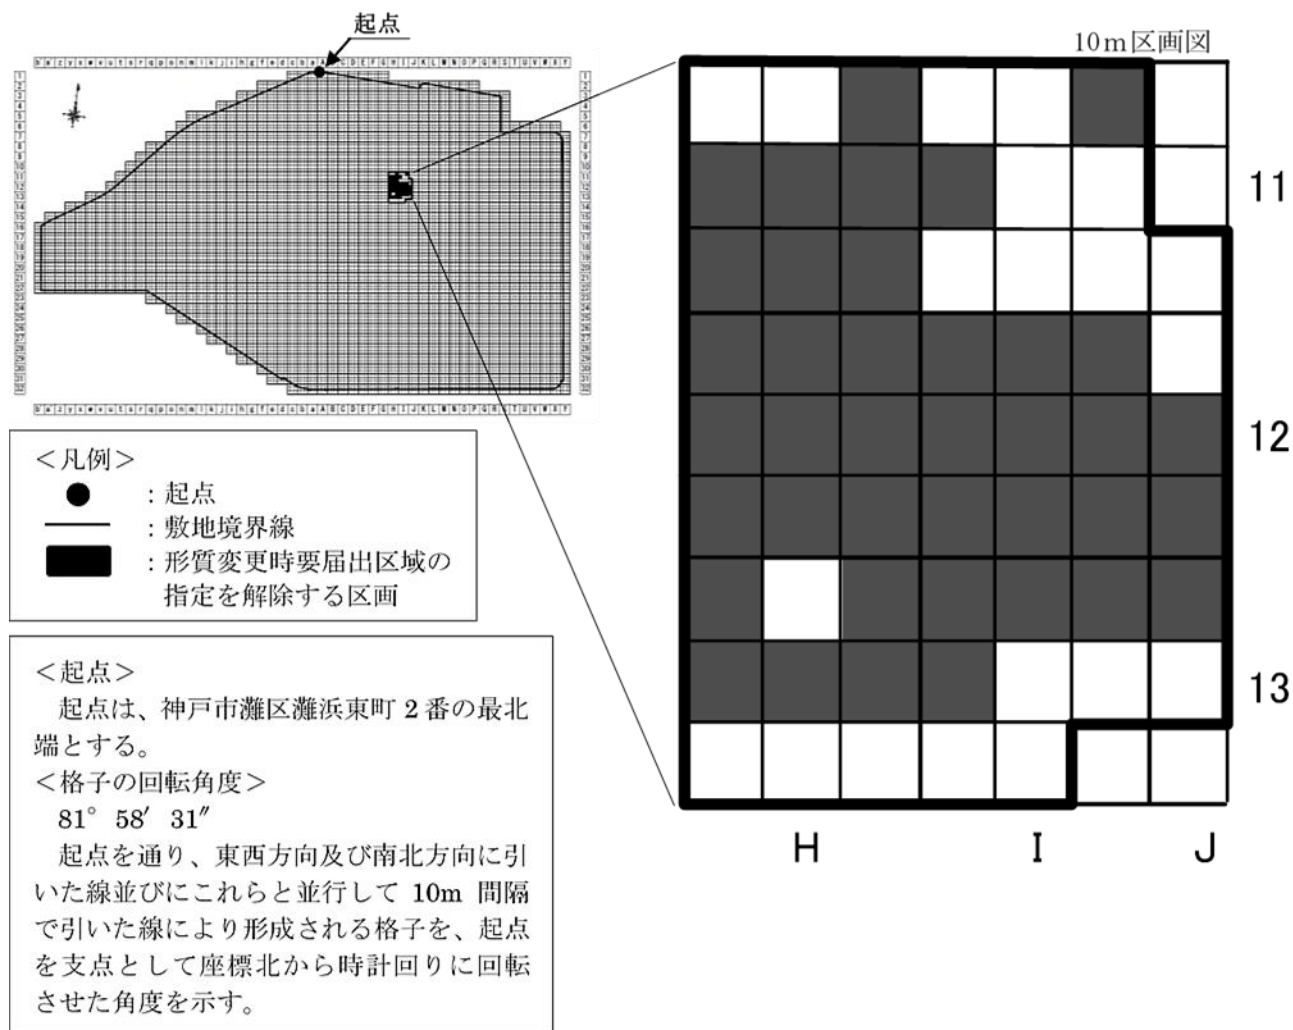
起点

10m区画図

11

12

13

H

I

J

<凡例>
●　：起点
　　：敷地境界線
　　：形質変更時要届出区域の指定を解除する区画

<起点>
起点は、神戸市灘区灘浜東町 2 番の最北端とする。
<格子の回転角度>
81° 58′ 31″
起点を通り、東西方向及び南北方向に引いた線並びにこれらと並行して 10m 間隔で引いた線により形成される格子を、起点を支点として座標北から時計回りに回転させた角度を示す。